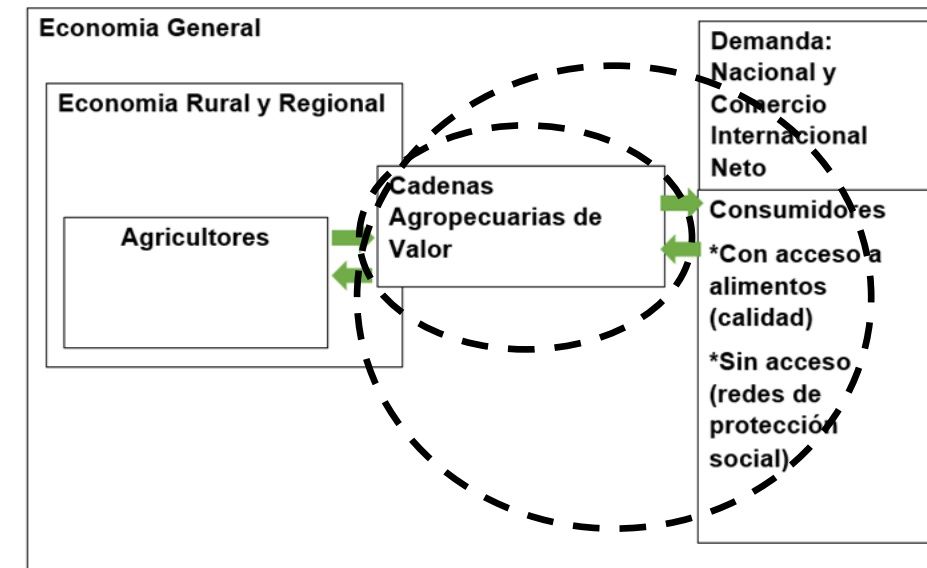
Economia General

Economia Rural y Regional

Agricultores

Cadenas Agropecuarias de Valor

Demanda: Nacional y Comercio Internacional Neto

Consumidores

*Con acceso a alimentos (calidad)

*Sin acceso (redes de protección social)